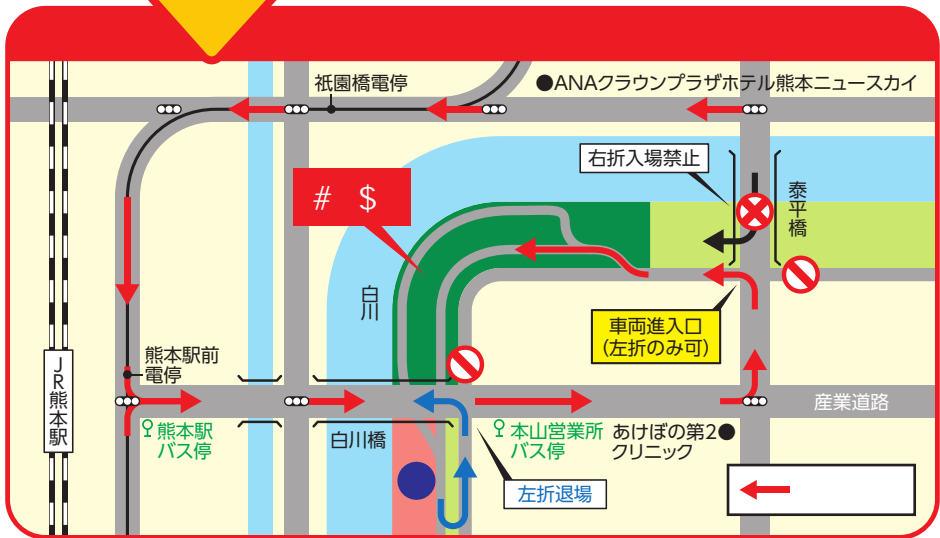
祇園橋電停
●ANAクラウンプラザホテル熊本ニュースカイ
右折入場禁止
泰平橋
# $
白川
車両進入口
(左折のみ可)
JR熊本駅
熊本駅前電停
熊本駅バス停
白川橋
本山営業所バス停
あけぼの第2●クリニック
産業道路
左折退場